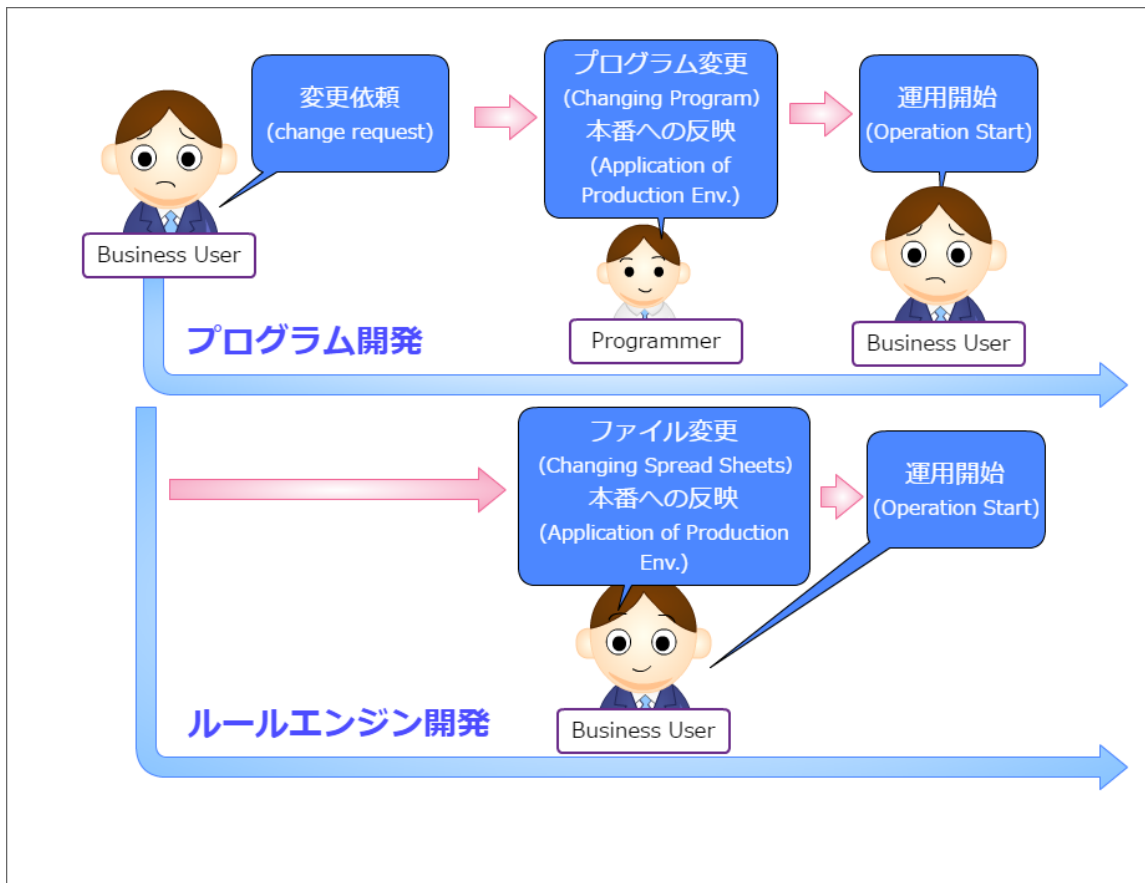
変更依頼
(change request)

Business User

プログラム変更
(Changing Program)
本番への反映
(Application of Production Env.)

Programmer

運用開始
(Operation Start)

Business User

プログラム開発

ファイル変更
(Changing Spread Sheets)
本番への反映
(Application of Production Env.)

運用開始
(Operation Start)

Business User

ルールエンジン開発